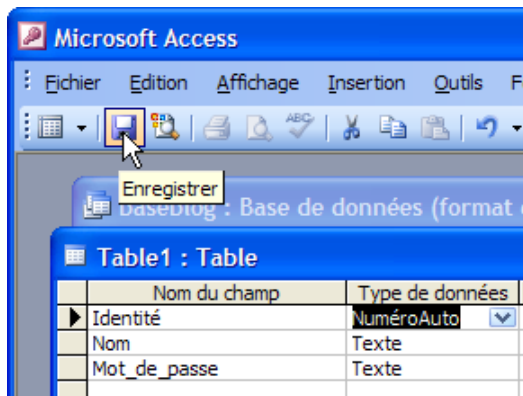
Microsoft Access

Fichier Edition Affichage Insertion Outils F

Enregistrer

BaseBlog : Base de données (format

Table1 : Table

| Nom du champ | Type de données |
|---|---|
| Identité | NuméroAuto |
| Nom | Texte |
| Mot_de_passe | Texte |